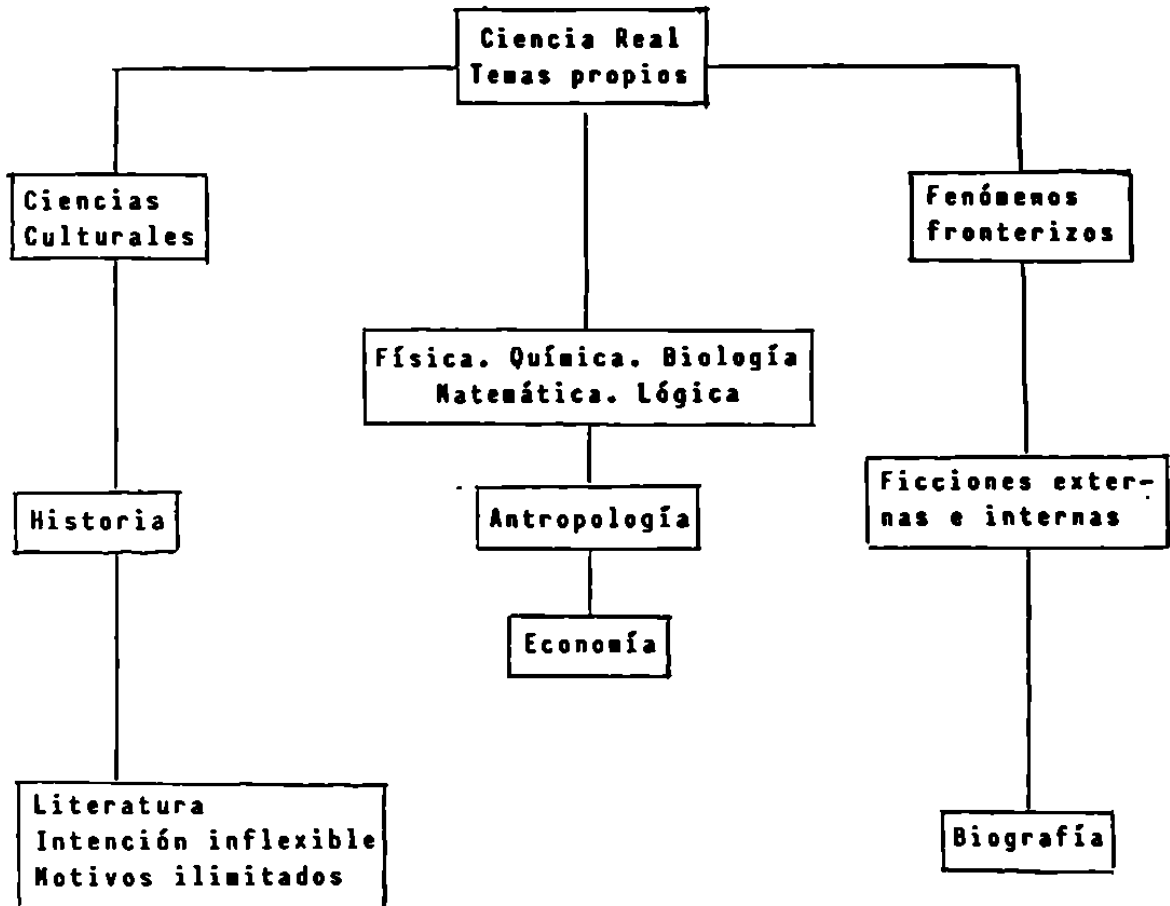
Ciencia Real
Temas propios

Ciencias
Culturales

Historia

Literatura
Intención inflexible
Motivos ilimitados

Física. Química. Biología
Matemática. Lógica

Antropología

Economía

Fenómenos
fronterizos

Ficciones externas e internas

Biografía